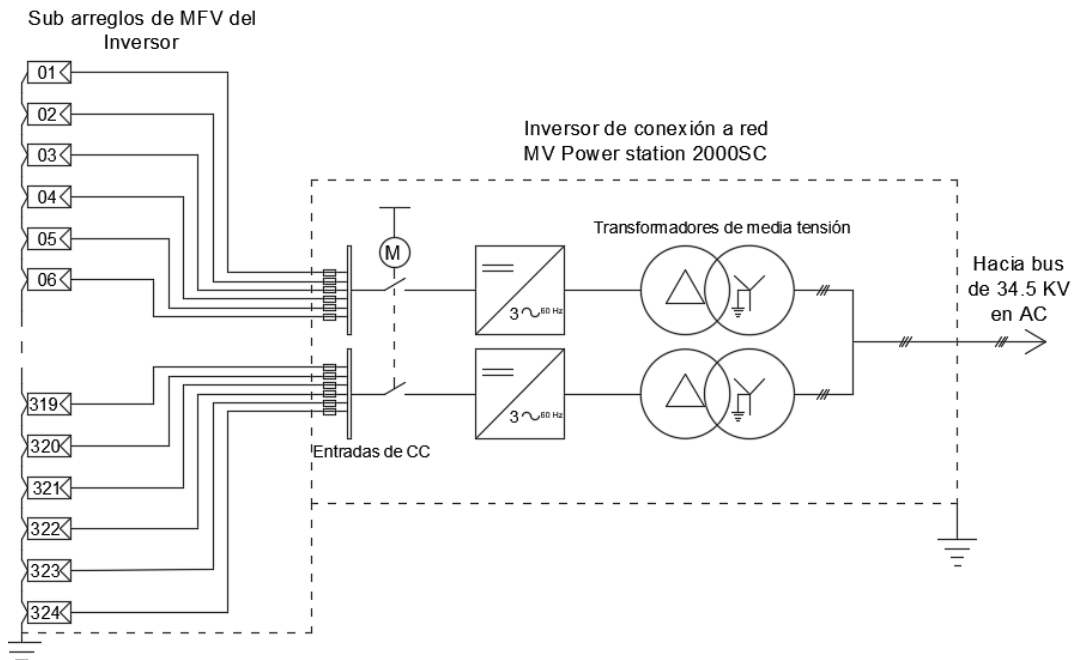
Sub arreglos de MFV del Inversor

01
02
03
04
05
06
319
320
321
322
323
324

Inversor de conexión a red
MV Power station 2000SC

M

Transformadores de media tensión

$3\sim$ 60 Hz

$3\sim$ 60 Hz

Entradas de CC

Hacia bus de 34.5 KV en AC